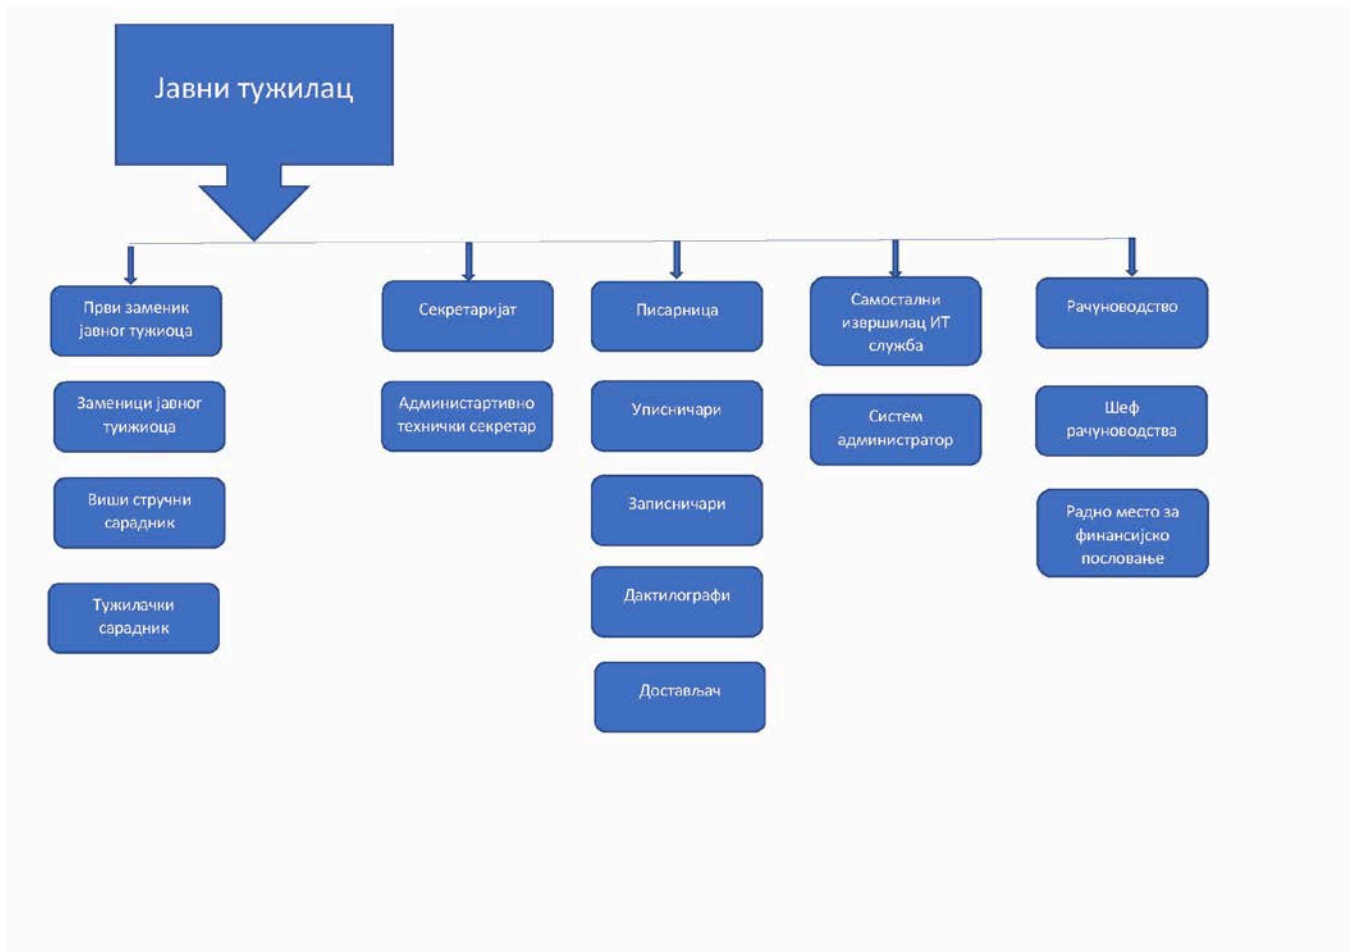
Јавни тужилац

Први заменик јавног тужиоца

Заменици јавног туижиоца

Виши стручни сарадник

Тужилачки сарадник

Секретаријат

Администартивно технички секретар

Писарница

Уписничари

Записничари

Дактилографи

Достављач

Самостални извршилац ИТ служба

Систем администратор

Рачуноводство

Шеф рачуноводства

Радно место за финансијско пословање